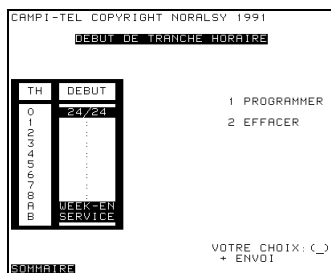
CAMPI-TEL COPYRIGHT NORALSY 1991

DEBUT DE TRANCHE HORAIRE

| TH | DEBUT |
|---|---|
| 0 | 24/24 |
| 1 | : |
| 2 | : |
| 3 | : |
| 4 | : |
| 5 | : |
| 6 | : |
| 7 | : |
| 8 | : |
| A | WEEK-EN |
| B | SERVICE |

1 PROGRAMMER

2 EFFACER

VOTRE CHOIX: (_)
+ ENVOI

SOMMAIRE